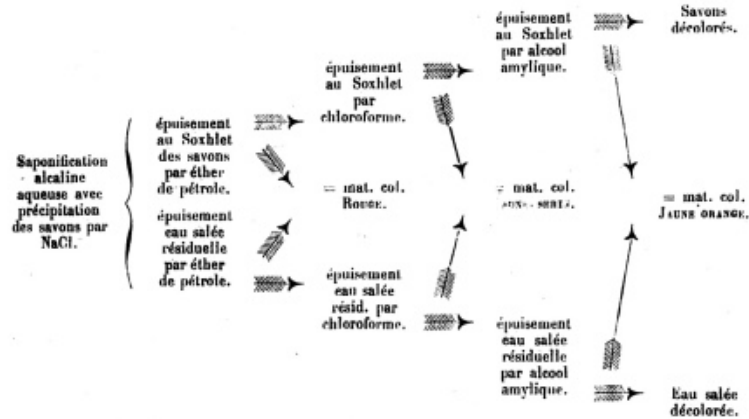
Saponification alcaline aqueuse avec précipitation des savons par NaCl.

épuisement au Soxhlet des savons par éther de pétrole.

épuisement eau salée résiduelle par éther de pétrole.

épuisement au Soxhlet par chloroforme.

= mat. col. Rouge.

épuisement eau salée résid. par chloroforme.

épuisement au Soxhlet par alcool amylique.

= mat. col. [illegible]

épuisement eau salée résiduelle par alcool amylique.

Savons décolorés.

= mat. col. Jaune orange.

Eau salée décolorée.